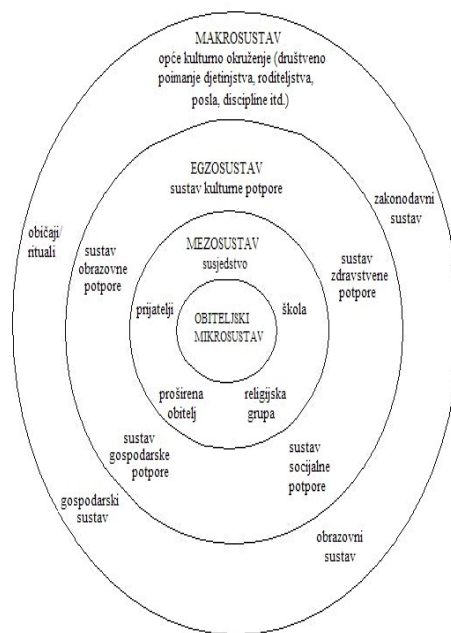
MAKROSUSTAV
opće kulturno okruženje (društveno poimanje djetinjstva, roditeljstva, posla, discipline itd.)

EGZOSUSTAV
sustav kulturne potpore

zakonodavni sustav

običaji/ rituali

sustav obrazovne potpore

MEZOSUSTAV
susjedstvo

sustav zdravstvene potpore

prijatelji

škola

OBITELJSKI MIKROSUSTAV

proširena obitelj

religijska grupa

sustav gospodarske potpore

sustav socijalne potpore

gospodarski sustav

obrazovni sustav